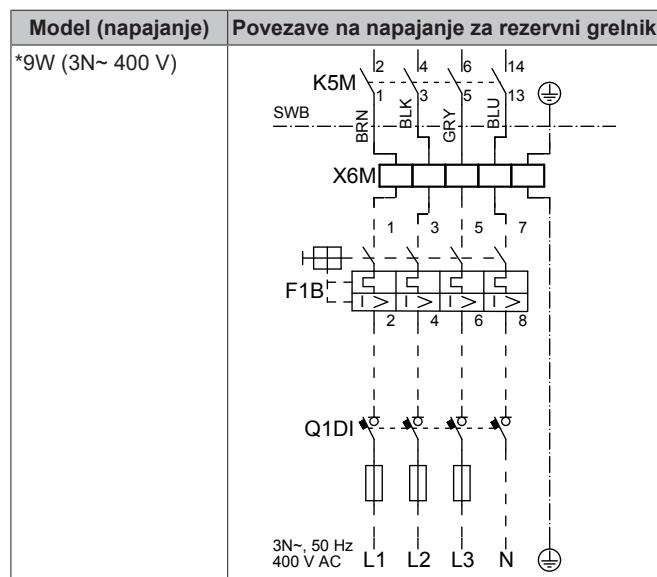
| Model (napajanje) | Povezave na napajanje za rezervni grelnik |
|---|---|
| *9W (3N~ 400 V) | K5M 2 4 6 14 1 3 5 13 SWB BRN BLK GRY BLU X6M 1 3 5 7 F1B I> I> I> I> 2 4 6 8 Q1DI 3N~, 50 Hz 400 V AC L1 L2 L3 N |